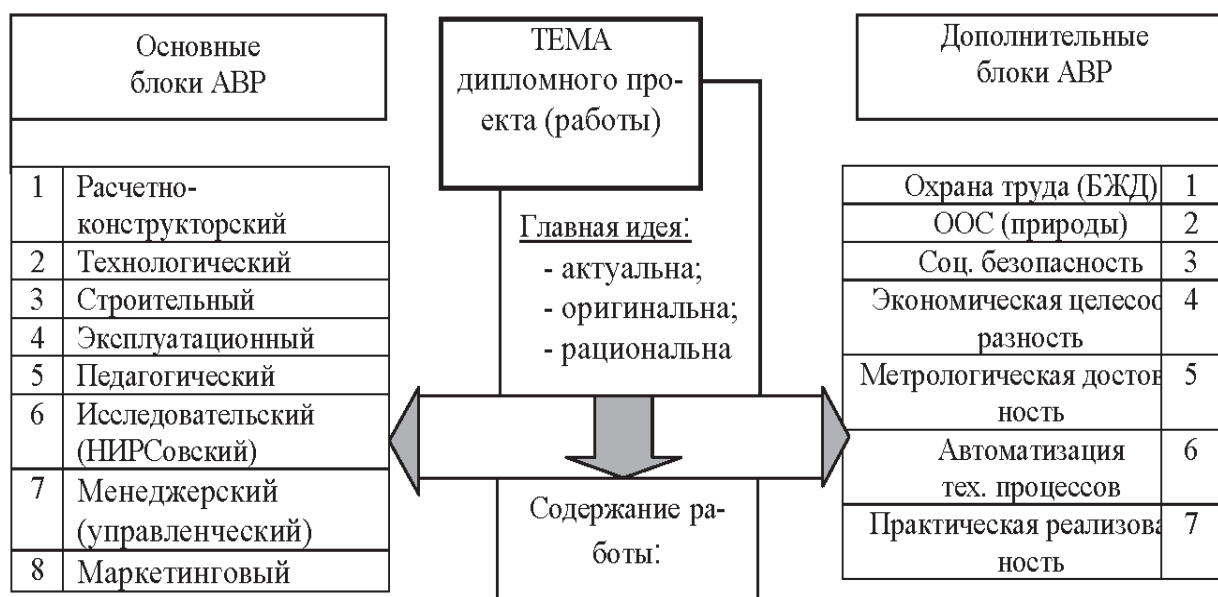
Основные блоки АВР

| 1 | Расчетно-конструкторский |
|---|---|
| 2 | Технологический |
| 3 | Строительный |
| 4 | Эксплуатационный |
| 5 | Педагогический |
| 6 | Исследовательский (НИРСовский) |
| 7 | Менеджерский (управленческий) |
| 8 | Маркетинговый |

ТЕМА дипломного проекта (работы)

Главная идея:
- актуальна;
- оригинальна;
- рациональна

Содержание работы:

Дополнительные блоки АВР

| Охрана труда (БЖД) | 1 |
|---|---|
| ООС (природы) | 2 |
| Соц. безопасность | 3 |
| Экономическая целесоо разность | 4 |
| Метрологическая достов ность | 5 |
| Автоматизация тех. процессов | 6 |
| Практическая реализова ность | 7 |